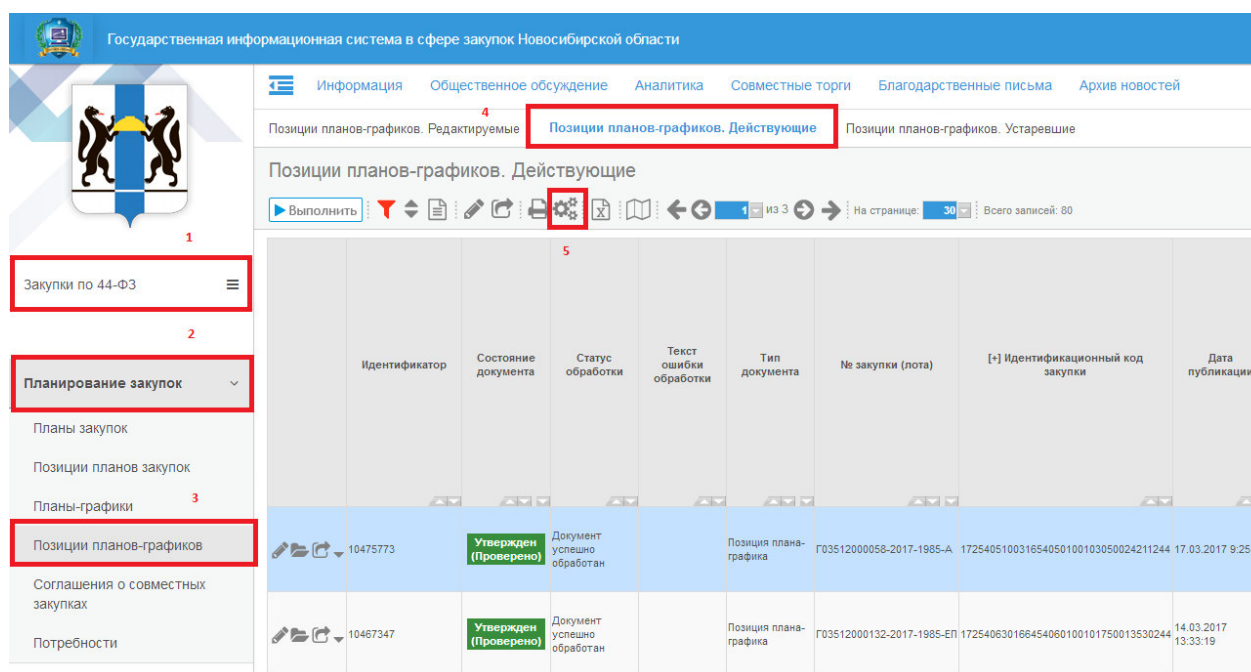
Государственная информационная система в сфере закупок Новосибирской области

Информация Общественное обсуждение Аналитика Совместные торги Благодарственные письма Архив новостей

4

Позиции планов-графиков. Редактируемые Позиции планов-графиков. Действующие Позиции планов-графиков. Устаревшие

Позиции планов-графиков. Действующие

Выполнить 1 из 3 На странице: 30 Всего записей: 80

5

1

Закупки по 44-ФЗ

2

Планирование закупок

Планы закупок

Позиции планов закупок

Планы-графики

3

Позиции планов-графиков

Соглашения о совместных закупках

Потребности

| Идентификатор | Состояние документа | Статус обработки | Текст ошибки обработки | Тип документа | № закупки (лота) | [+] Идентификационный код закупки | Дата публикации |
|---|---|---|---|---|---|---|---|
| 10475773 | Утвержден (Проверено) | Документ успешно обработан | | Позиция плана-графика | Г03512000058-2017-1985-А | 172540510031654050100103050024211244 | 17.03.2017 9:25 |
| 10467347 | Утвержден (Проверено) | Документ успешно обработан | | Позиция плана-графика | Г03512000132-2017-1985-ЕП | 172540630166454060100101750013530244 | 14.03.2017 13:33:19 |